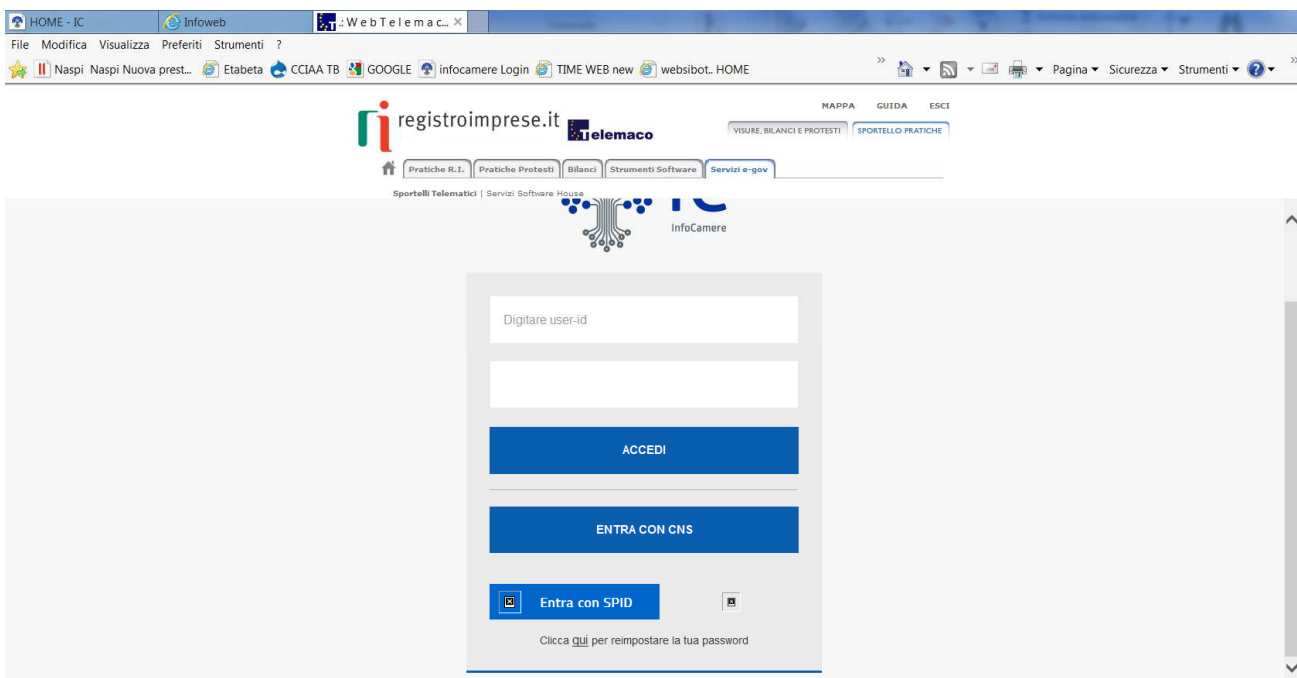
HOME - IC
Infoweb
.: W e b T e l e m a c... ×

File Modifica Visualizza Preferiti Strumenti ?

Naspi Naspi Nuova prest... Etabeta CCIAA TB GOOGLE infocamere Login TIME WEB new websibot.. HOME

Pagina ▾ Sicurezza ▾ Strumenti ▾

registroimprese.it telemaco

MAPPA GUIDA ESCI

VISURE, BILANCI E PROTESTI SPORTELLO PRATICHE

Pratiche R.I. Pratiche Protesti Bilanci Strumenti Software Servizi e-gov

Sportelli Telematici | Servizi Software House

InfoCamere

Digitare user-id

ACCEDI

ENTRA CON CNS

Entra con SPID

Clicca qui per reimpostare la tua password